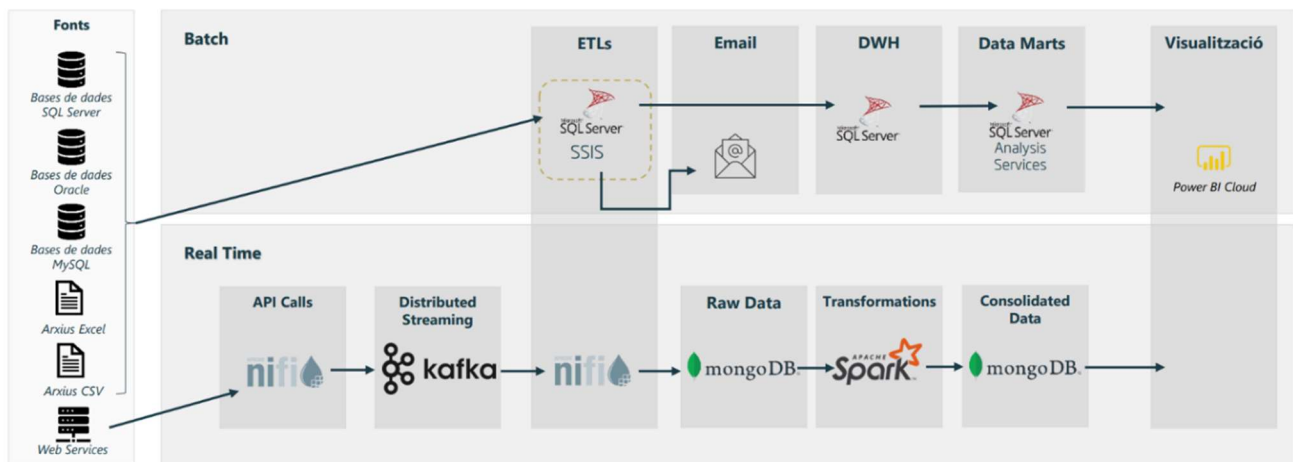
Fonts

Bases de dades SQL Server

Bases de dades Oracle

Bases de dades MySQL

Arxius Excel

Arxius CSV

Web Services

Batch

ETLs

SQL Server
SSIS

Email

DWH

SQL Server

Data Marts

SQL Server
Analysis Services

Visualització

Power BI Cloud

Real Time

API Calls

nifi

Distributed Streaming

kafka

nifi

Raw Data

mongoDB.

Transformations

APACHE Spark

Consolidated Data

mongoDB.